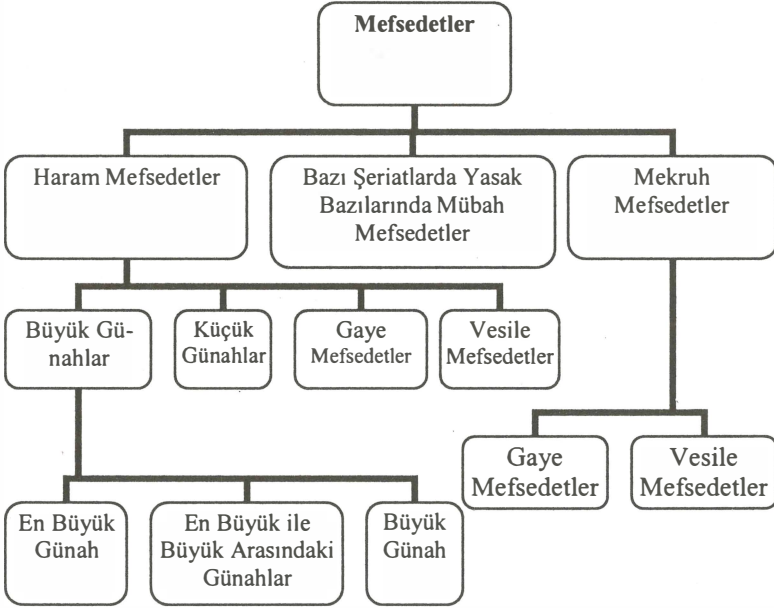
Mefsedetler

Haram Mefsedetler

Bazı Şeriatlarda Yasak Bazılarında Mübah Mefsedetler

Mekruh Mefsedetler

Büyük Günahlar

Küçük Günahlar

Gaye Mefsedetler

Vesile Mefsedetler

Gaye Mefsedetler

Vesile Mefsedetler

En Büyük Günah

En Büyük ile Büyük Arasındaki Günahlar

Büyük Günah